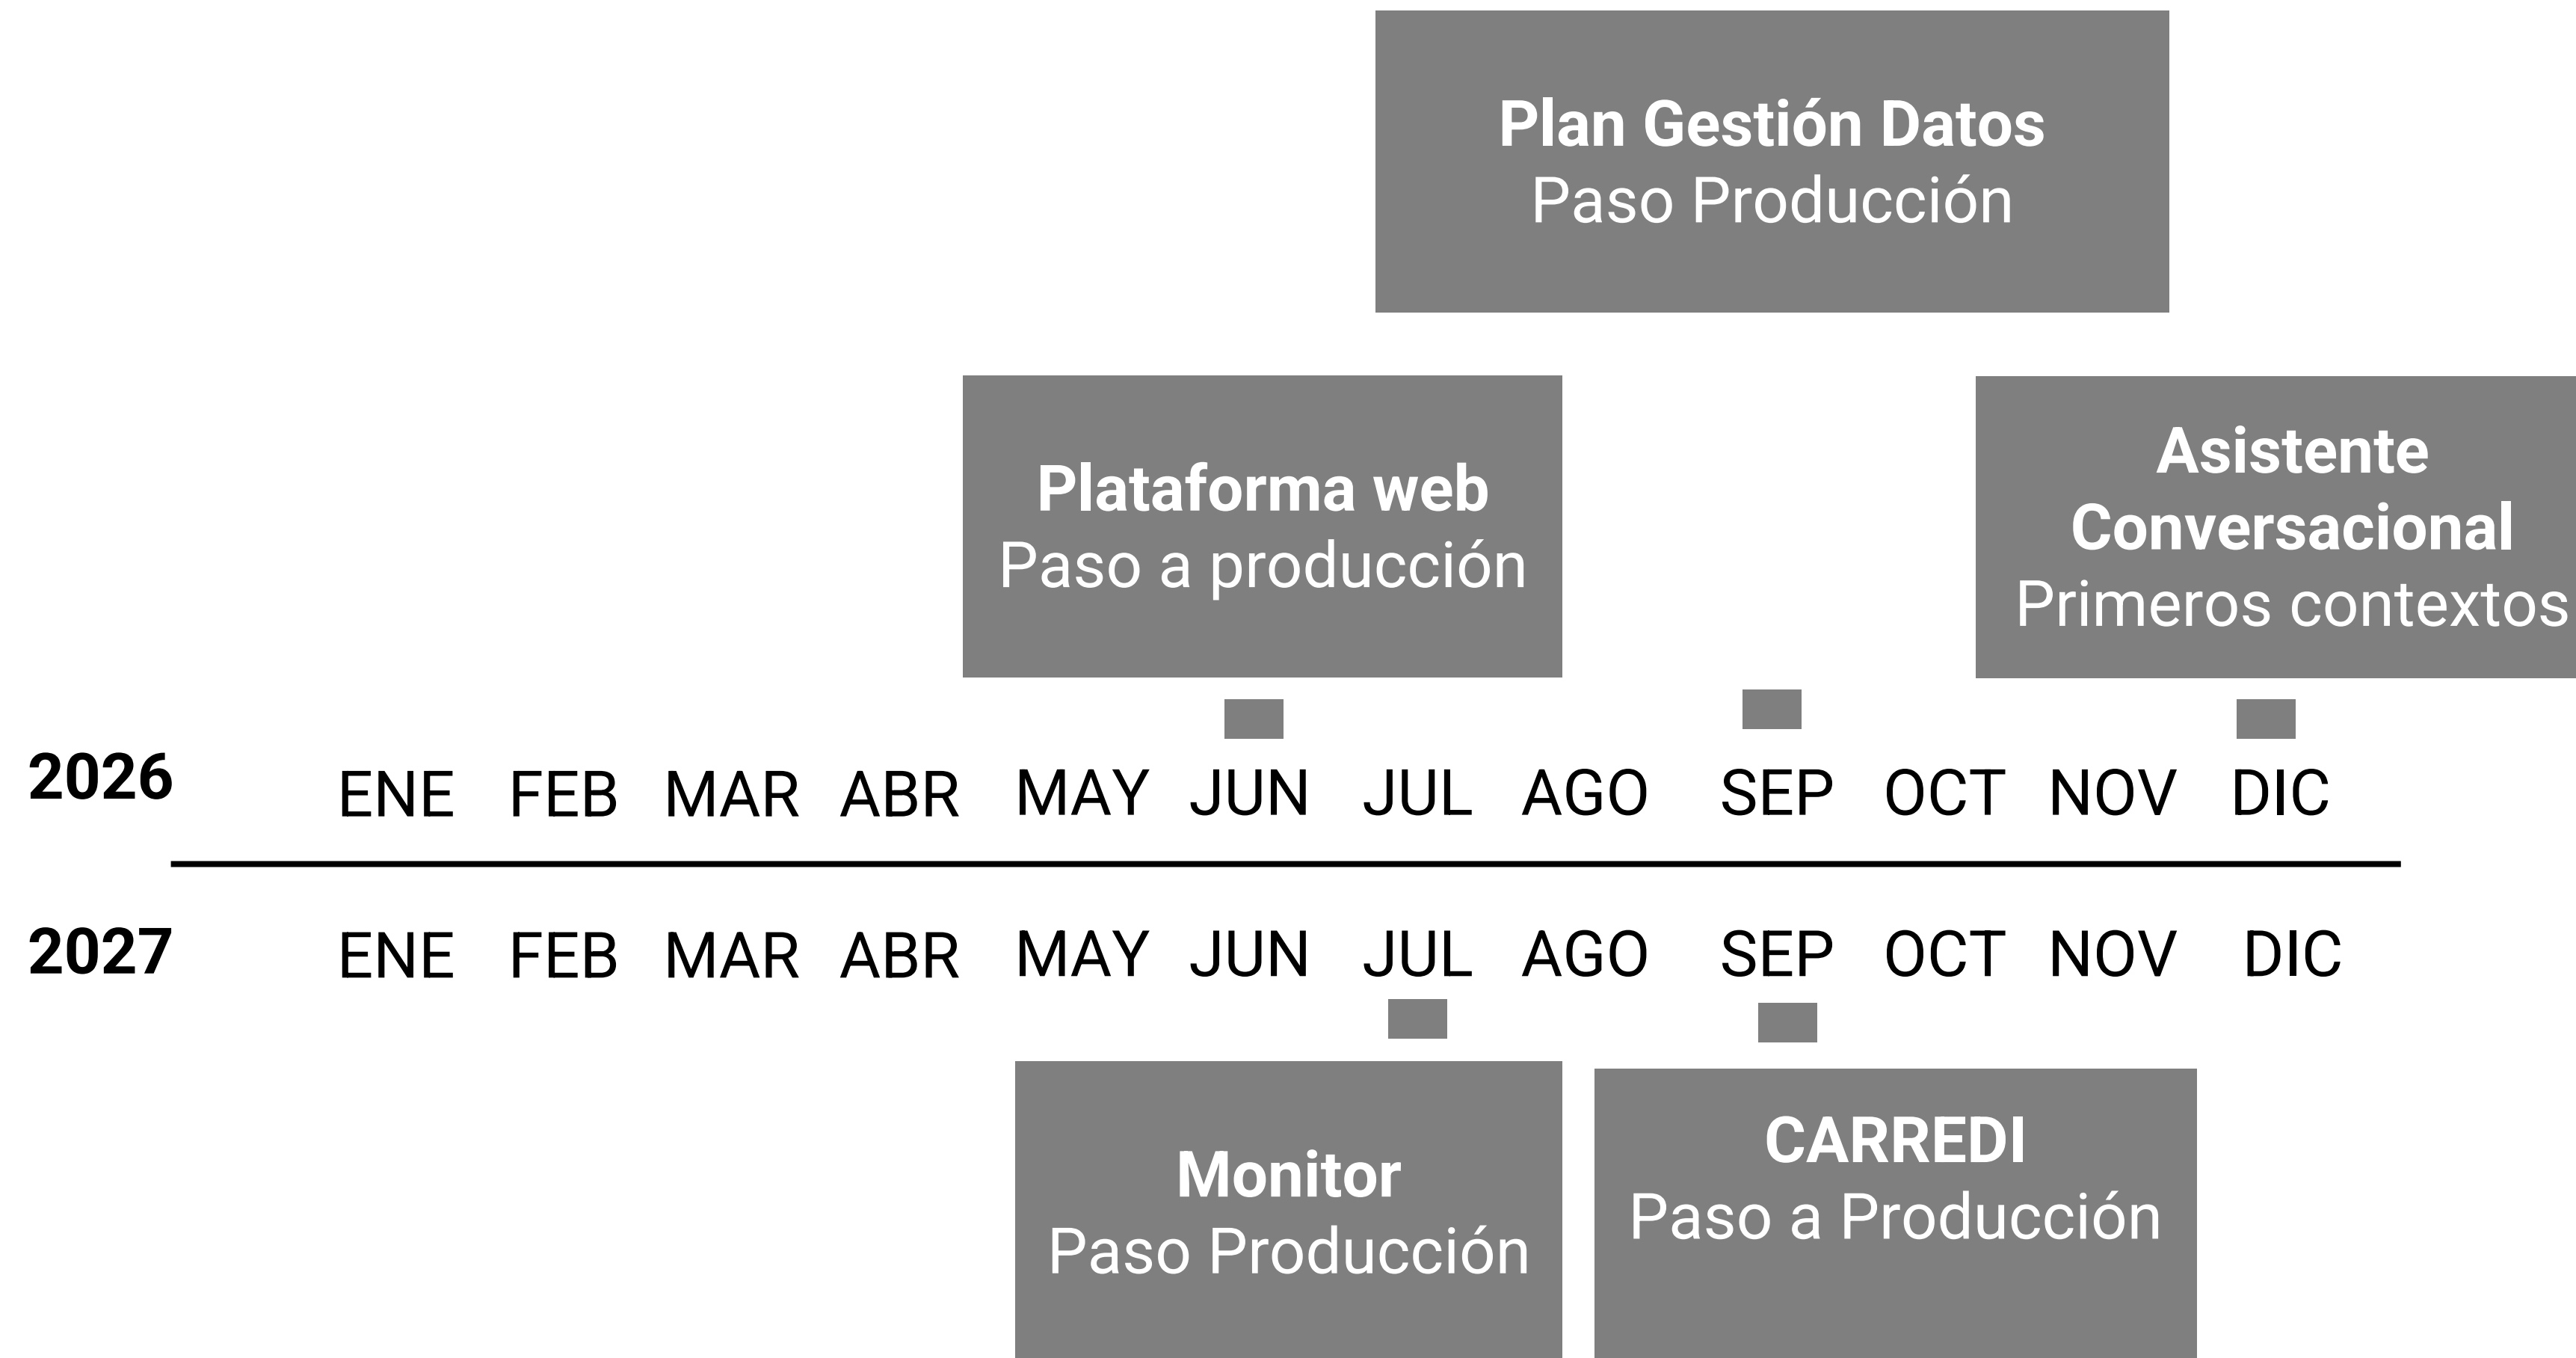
Plan Gestión Datos
Paso Producción

Plataforma web
Paso a producción

Asistente Conversacional
Primeros contextos

2026 ENE FEB MAR ABR MAY JUN JUL AGO SEP OCT NOV DIC

2027 ENE FEB MAR ABR MAY JUN JUL AGO SEP OCT NOV DIC

Monitor
Paso Producción

CARREDI
Paso a Producción